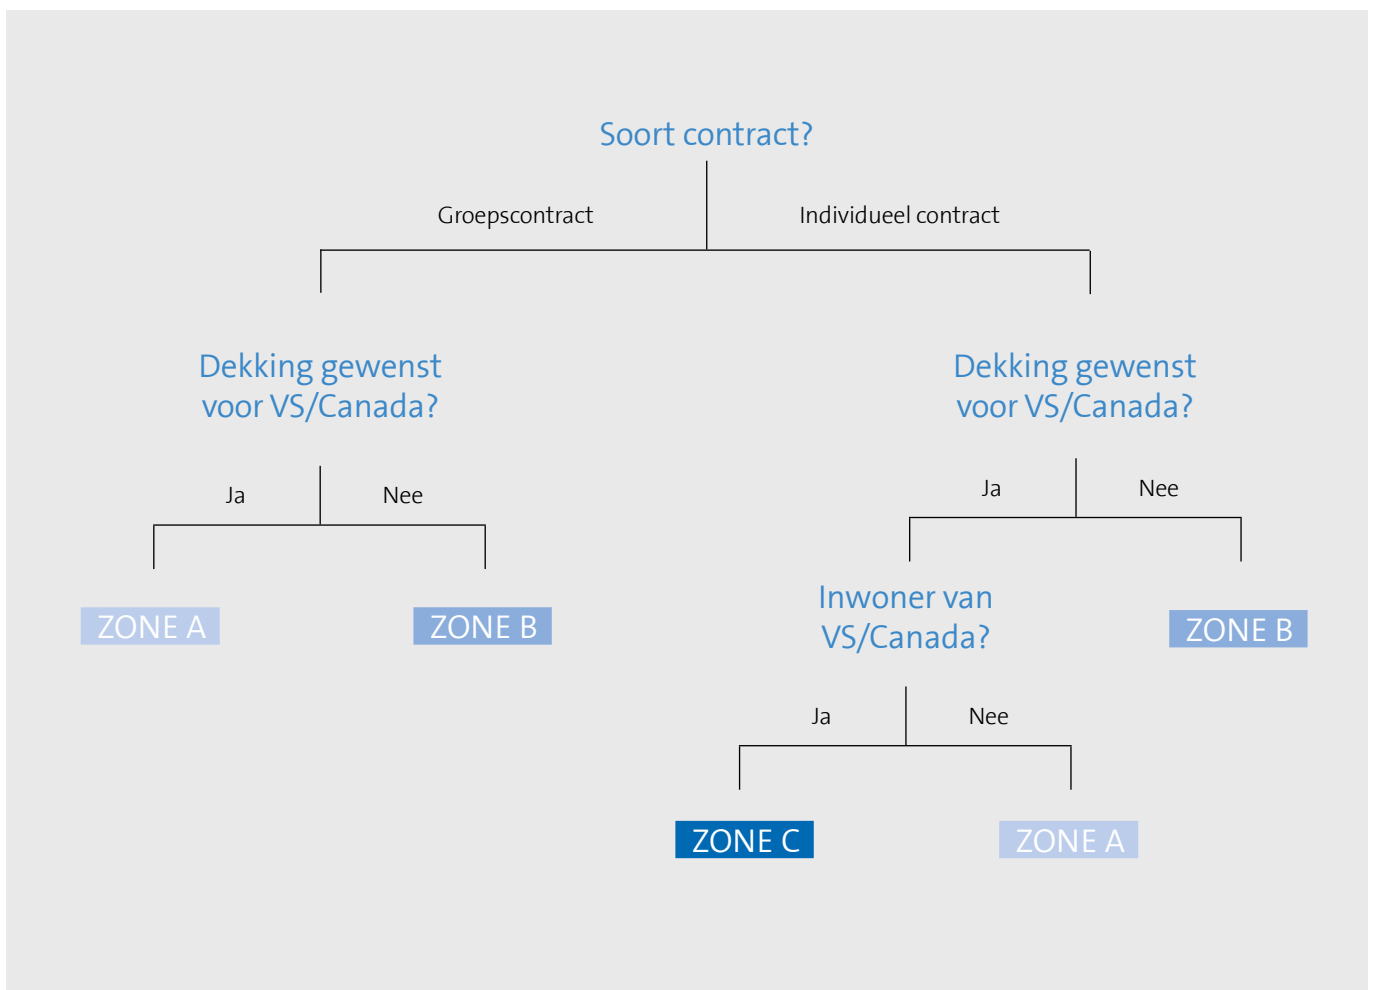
Soort contract?

Groepscontract

Individueel contract

Dekking gewenst voor VS/Canada?

Ja

Nee

ZONE A

ZONE B

Dekking gewenst voor VS/Canada?

Ja

Nee

Inwoner van VS/Canada?

ZONE B

Ja

Nee

ZONE C

ZONE A